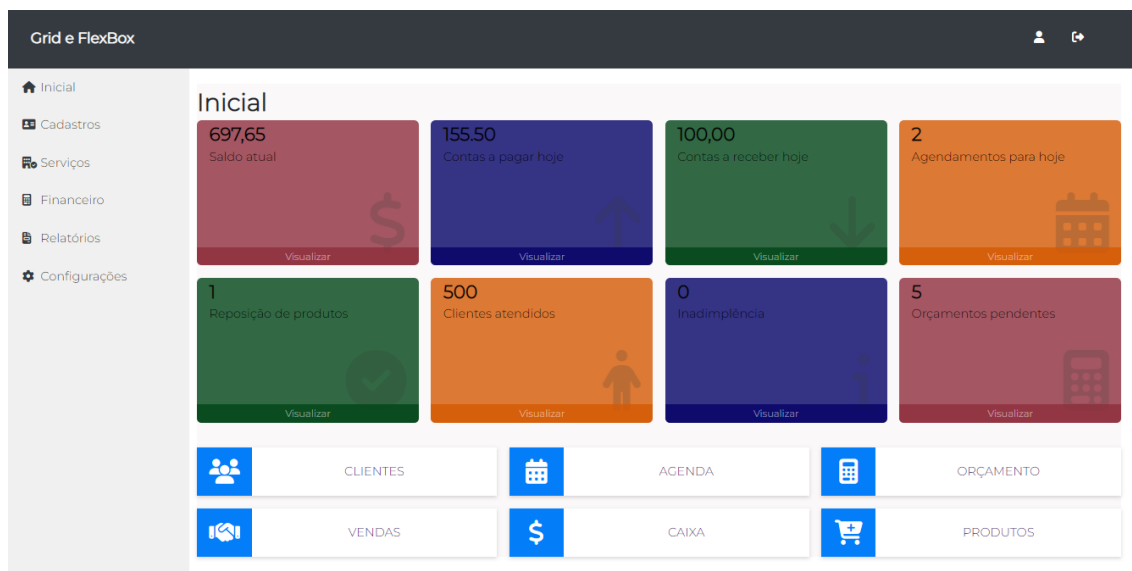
Grid e FlexBox

Inicial
Cadastros
Serviços
Financeiro
Relatórios
Configurações

Inicial

697,65
Saldo atual
Visualizar

155.50
Contas a pagar hoje
Visualizar

100,00
Contas a receber hoje
Visualizar

2
Agendamentos para hoje
Visualizar

1
Reposição de produtos
Visualizar

500
Clientes atendidos
Visualizar

0
Inadimplência
Visualizar

5
Orçamentos pendentes
Visualizar

CLIENTES
AGENDA
ORÇAMENTO
VENDAS
CAIXA
PRODUTOS